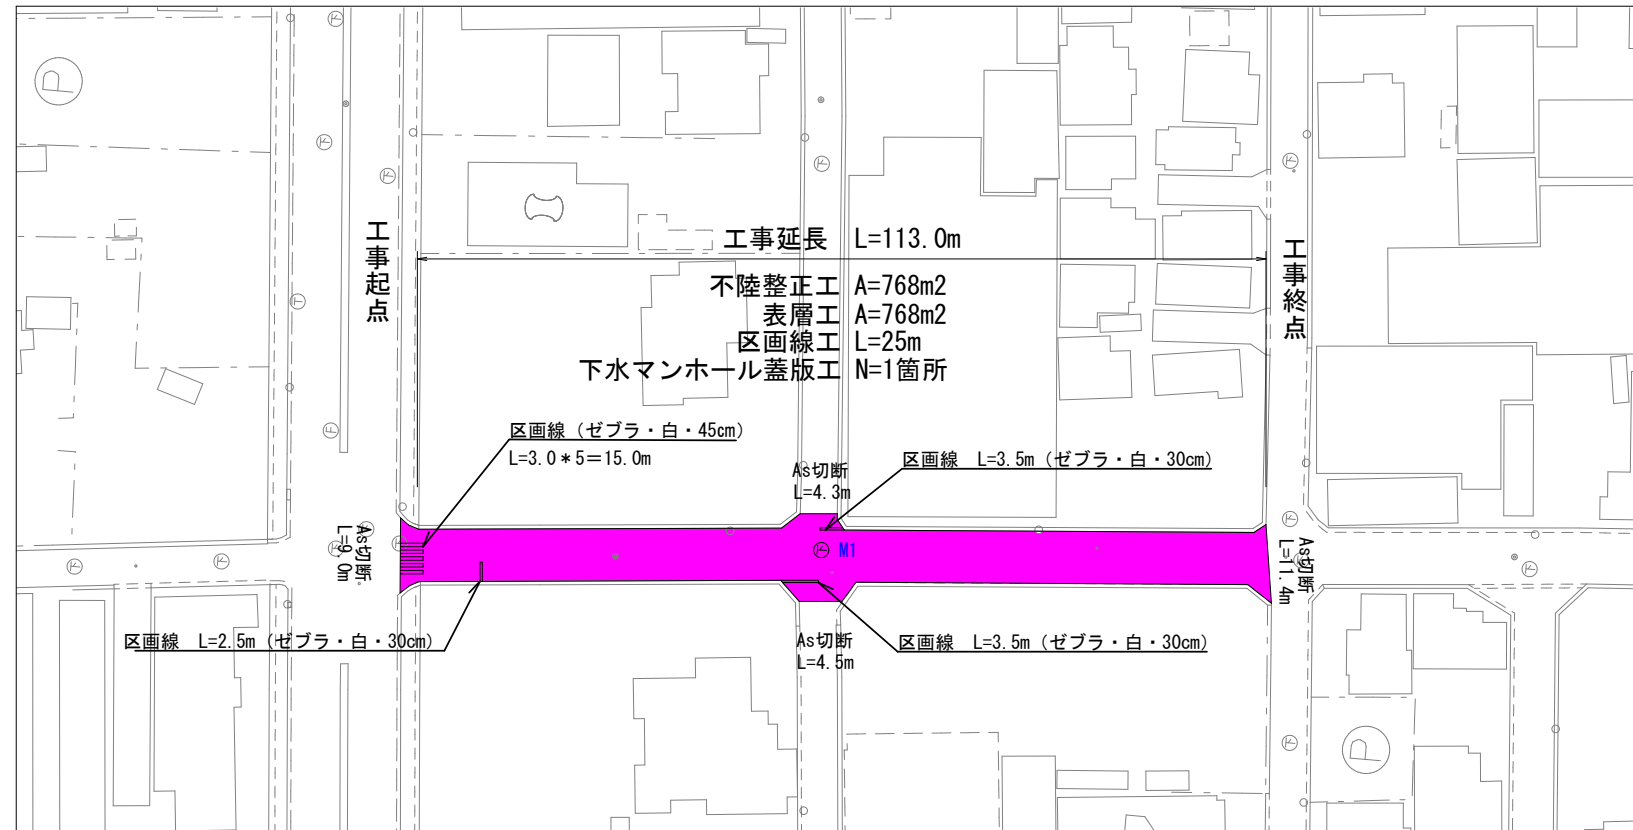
工事起点

工事延長 L=113.0m

工事終点

不陸整正工 A=768m2
表層工 A=768m2
区画線工 L=25m
下水マンホール蓋版工 N=1箇所

区画線（ゼブラ・白・45cm）
L=3.0＊5=15.0m

As切断
L=4.3m

区画線 L=3.5m（ゼブラ・白・30cm）

As切断
L=9.0m

M1

As切断
L=11.4m

区画線 L=2.5m（ゼブラ・白・30cm）

As切断
L=4.5m

区画線 L=3.5m（ゼブラ・白・30cm）